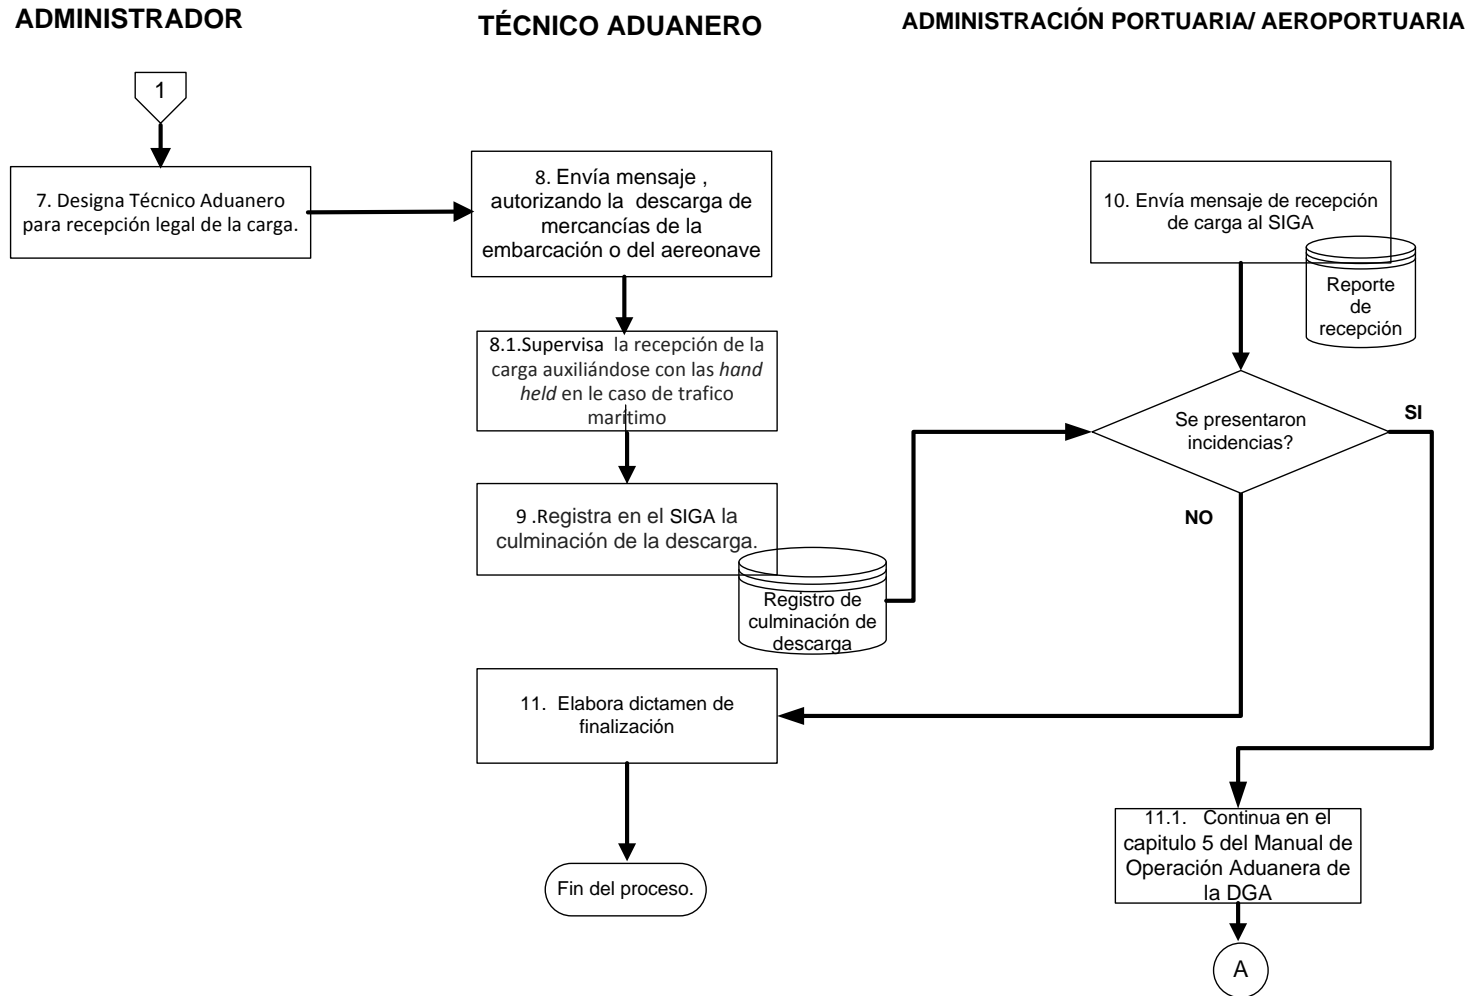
ADMINISTRADOR

TÉCNICO ADUANERO

ADMINISTRACIÓN PORTUARIA/ AEROPORTUARIA

1

7. Designa Técnico Aduanero para recepción legal de la carga.

8. Envía mensaje , autorizando la descarga de mercancías de la embarcación o del aereonave

8.1.Supervisa la recepción de la carga auxiliándose con las *hand held* en le caso de trafico maritimo

9 .Registra en el SIGA la culminación de la descarga.

Registro de culminación de descarga

10. Envía mensaje de recepción de carga al SIGA

Reporte de recepción

Se presentaron incidencias?

SI

NO

11. Elabora dictamen de finalización

Fin del proceso.

11.1. Continua en el capitulo 5 del Manual de Operación Aduanera de la DGA

A